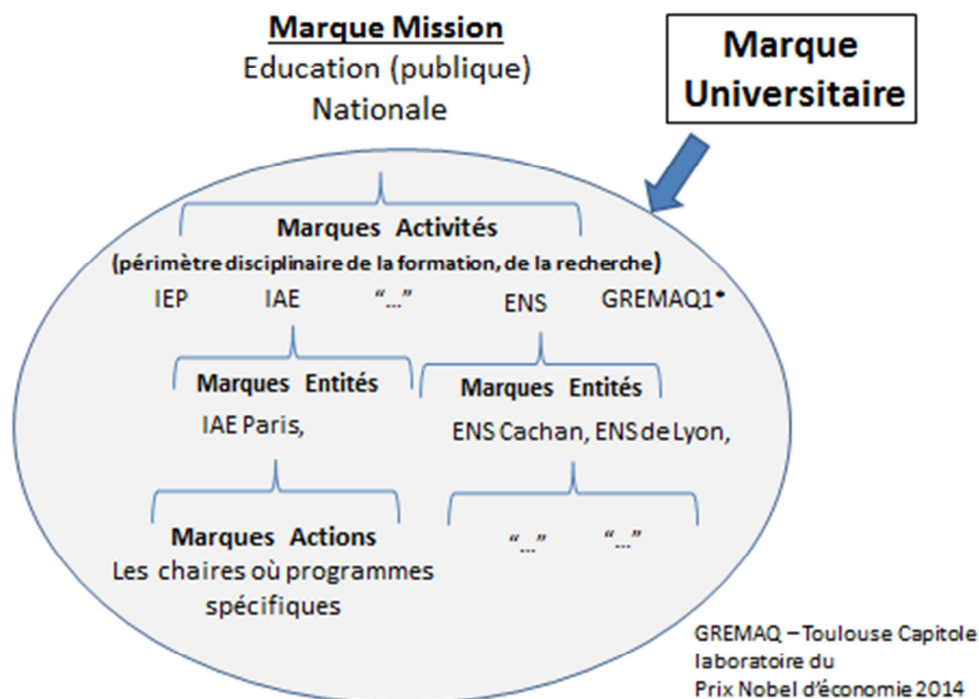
Marque Mission
Education (publique)
Nationale

Marque Universitaire

Marques Activités
(périmètre disciplinaire de la formation, de la recherche)

IEP IAE "..." ENS GREMAQ1*

Marques Entités
IAE Paris,

Marques Entités
ENS Cachan, ENS de Lyon,

Marques Actions
Les chaires où programmes spécifiques

"..." "..."

GREMAQ – Toulouse Capitole laboratoire du Prix Nobel d'économie 2014